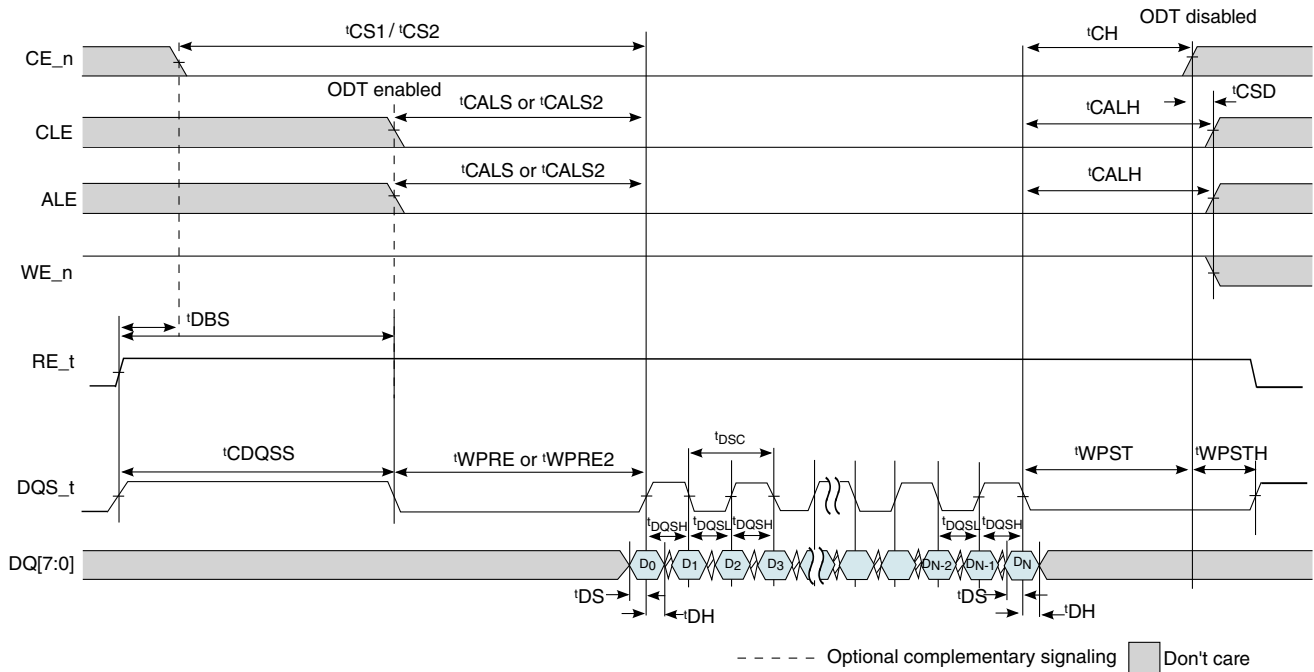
ODT disabled

CE_n

$^{t}$CS1 / $^{t}$CS2

$^{t}$CH

ODT enabled

CLE

$^{t}$CALS or $^{t}$CALS2

$^{t}$CALH

$^{t}$CSD

ALE

$^{t}$CALS or $^{t}$CALS2

$^{t}$CALH

WE_n

$^{t}$DBS

RE_t

$^{t}$DSC

$^{t}$CDQSS

$^{t}$WPRE or $^{t}$WPRE2

$^{t}$WPST

$^{t}$WPSTH

DQS_t

$^{t}$DQSH

$^{t}$DQSL

$^{t}$DQSH

$^{t}$DQSL

$^{t}$DQSH

DQ[7:0]

$D_0$

$D_1$

$D_2$

$D_3$

$D_{N-2}$

$D_{N-1}$

$D_N$

$^{t}$DS

$^{t}$DH

$^{t}$DS

$^{t}$DH

Optional complementary signaling

Don't care